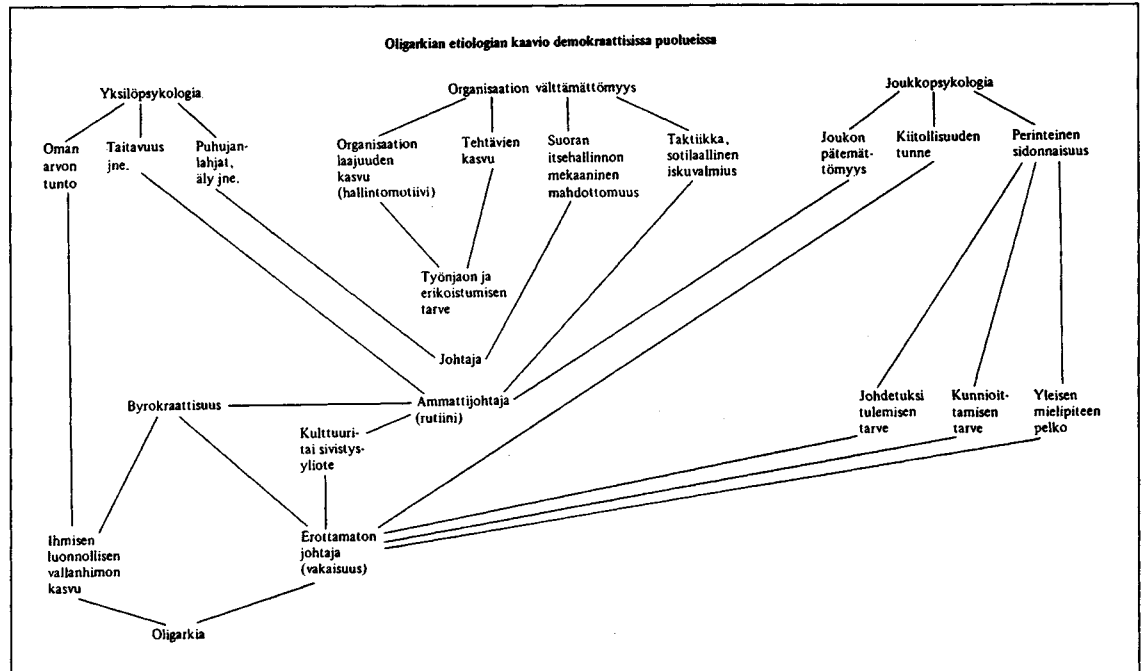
Oligarkian etiologian kaavio demokraattisissa puolueissa

Yksilöpsykologia

Oman arvon tunto

Taitavuus jne.

Puhujanlahjat, äly jne.

Organisaation välttämättömyys

Organisaation laajuuden kasvu (hallintomotiivi)

Tehtävien kasvu

Suoran itsehallinnon mekaaninen mahdottomuus

Taktiikka, sotilaallinen iskuvalmius

Joukkopsykologia

Joukon pätemättömyys

Kiitollisuuden tunne

Perinteinen sidonnaisuus

Työnjaon ja erikoistumisen tarve

Johtaja

Ammattijohtaja (rutiini)

Byrokraattisuus

Kulttuuri- tai sivistysyliote

Johdetuksi tulemisen tarve

Kunnioittamisen tarve

Yleisen mielipiteen pelko

Ihmisen luonnollisen vallanhimon kasvu

Erottamaton johtaja (vakaisuus)

Oligarkia